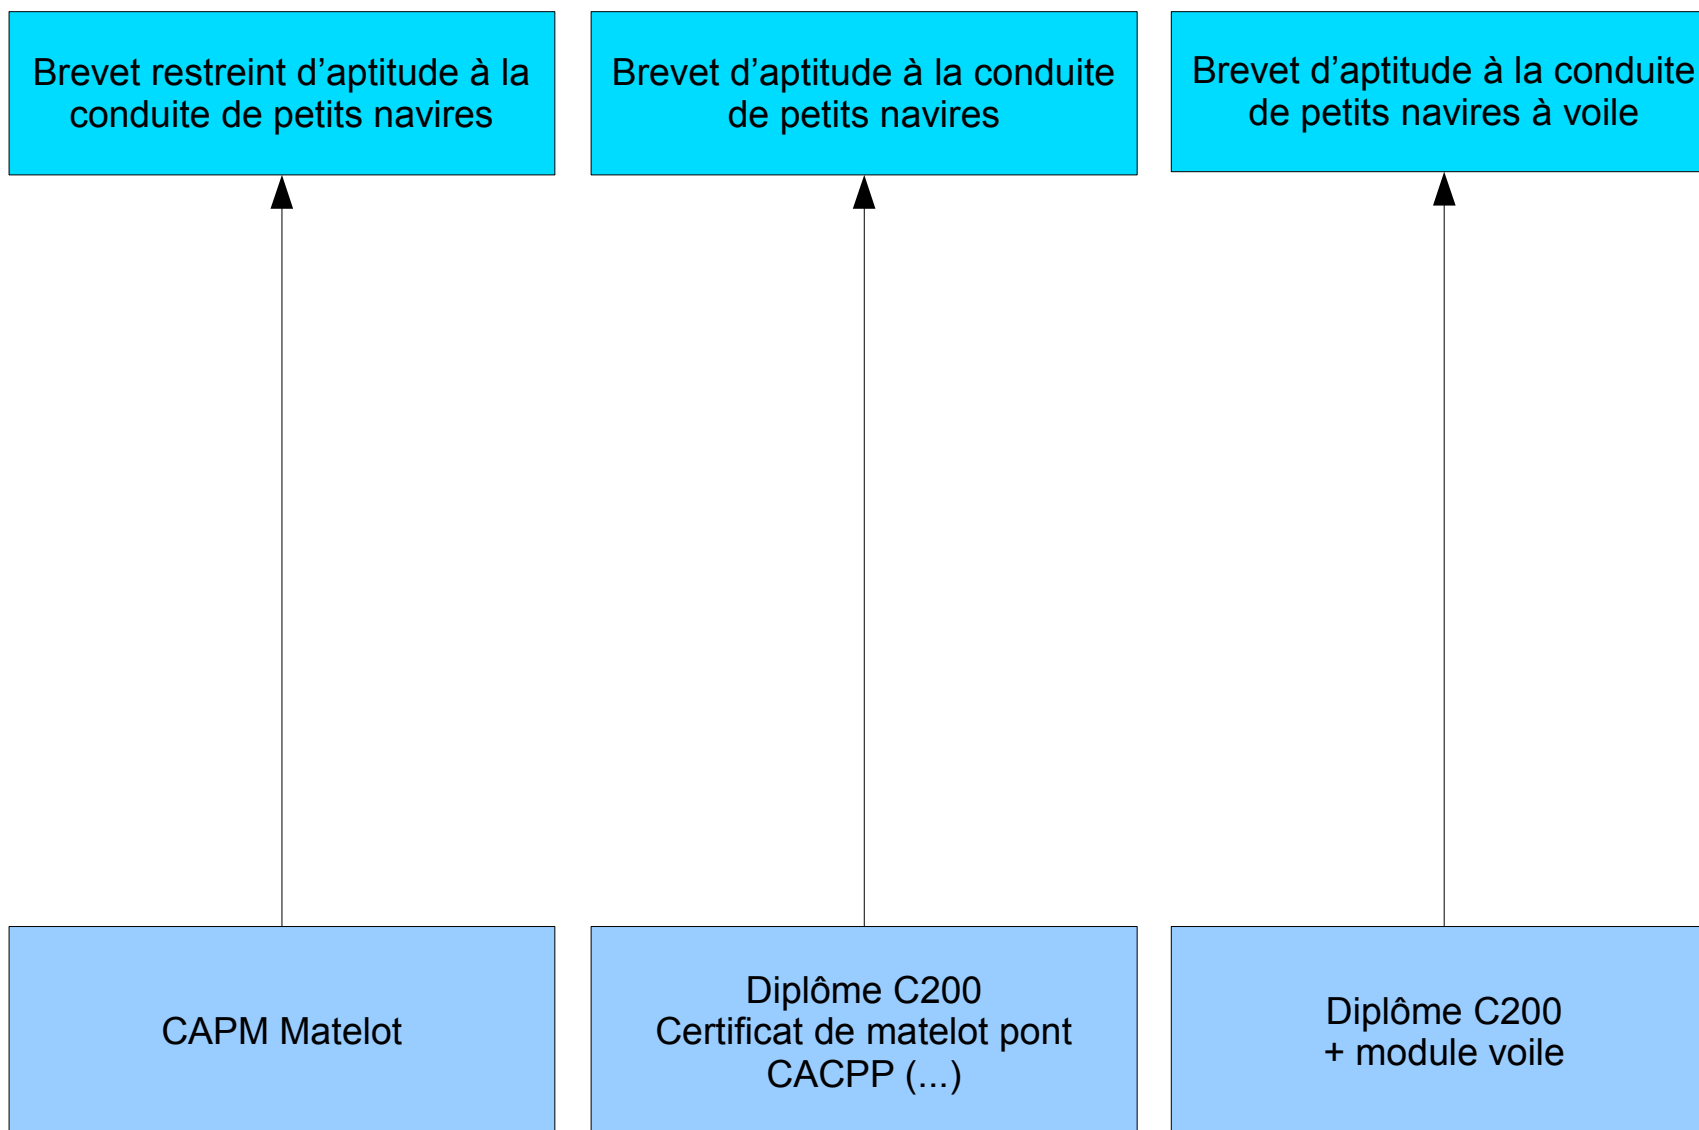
Brevet restreint d’aptitude à la conduite de petits navires

Brevet d’aptitude à la conduite de petits navires

Brevet d’aptitude à la conduite de petits navires à voile

CAPM Matelot

Diplôme C200
Certificat de matelot pont
CACPP (...)

Diplôme C200
+ module voile